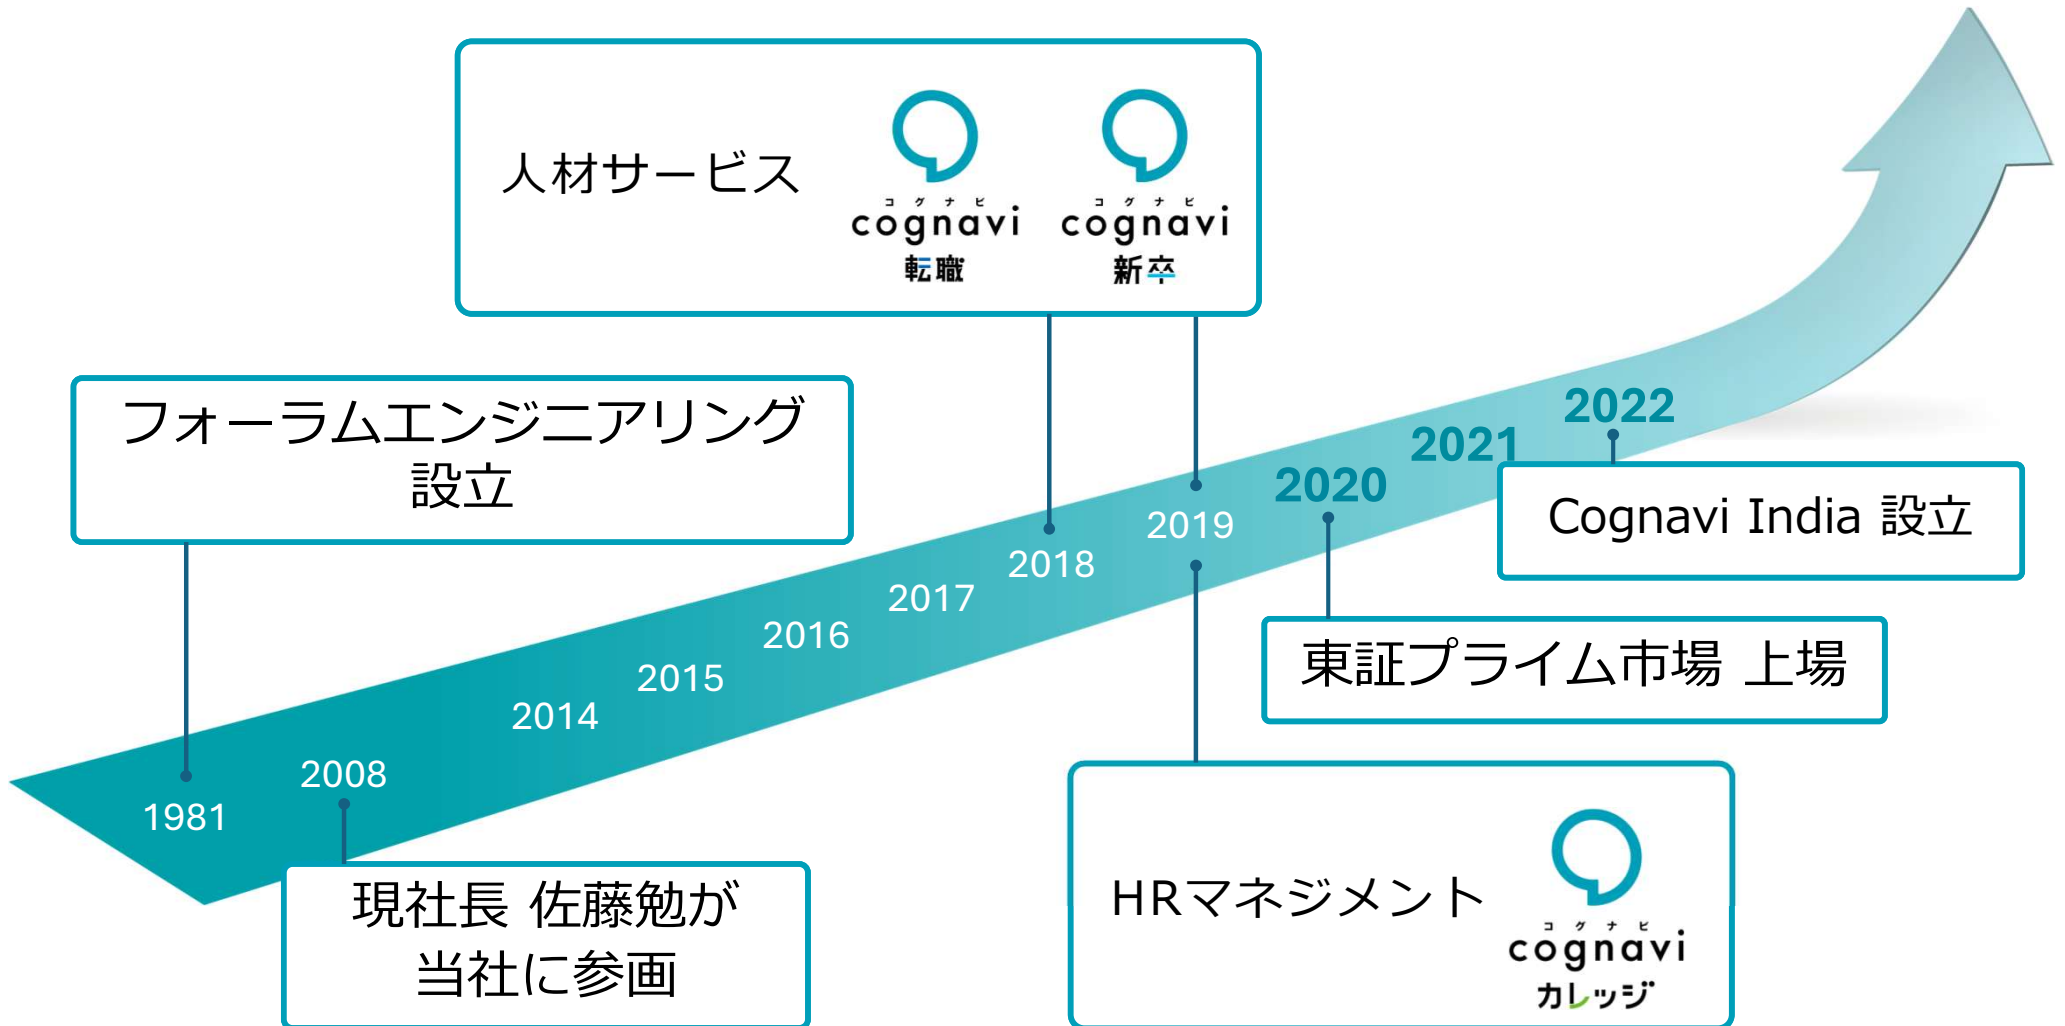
人材サービス

コグナビ
cognavi
転職

コグナビ
cognavi
新卒

フォーラムエンジニアリング設立

2022
2021
2020
2019
2018
2017
2016
2015
2014
2008
1981

Cognavi India 設立

東証プライム市場 上場

HRマネジメント

コグナビ
cognavi
カレッジ

現社長 佐藤勉が当社に参画